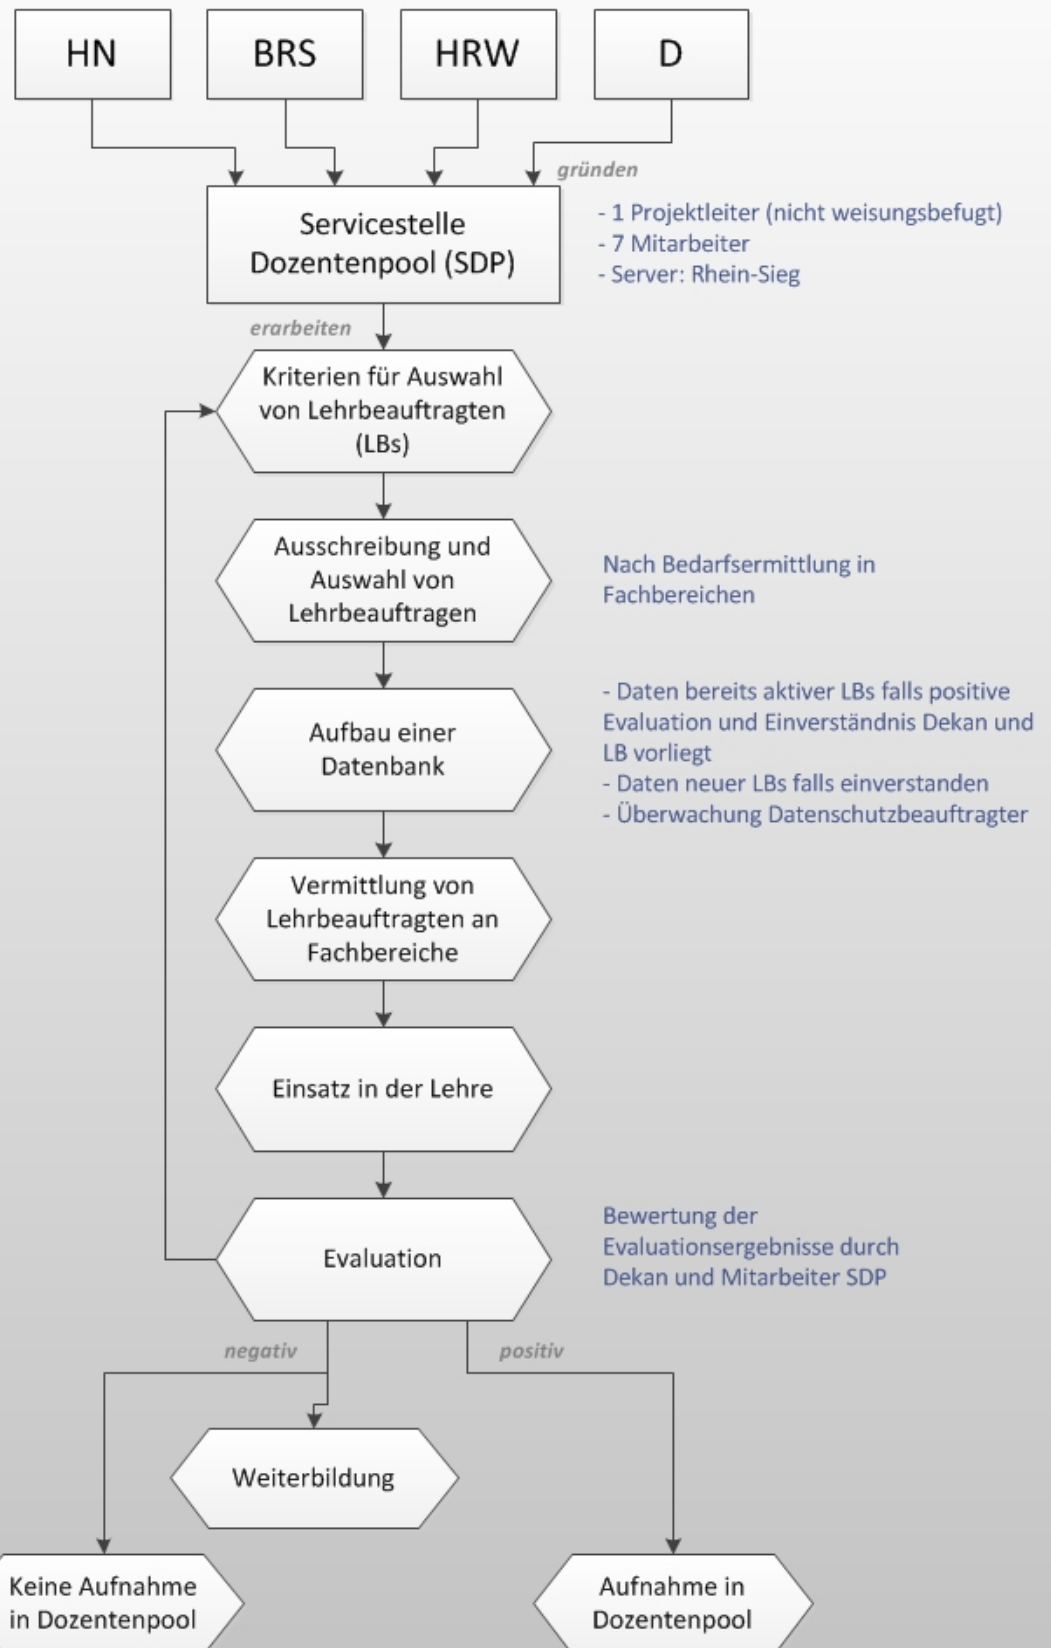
HN

BRS

HRW

D

gründen

Servicestelle Dozentenpool (SDP)

- 1 Projektleiter (nicht weisungsbefugt)
- 7 Mitarbeiter
- Server: Rhein-Sieg

erarbeiten

Kriterien für Auswahl von Lehrbeauftragten (LBs)

Ausschreibung und Auswahl von Lehrbeauftragen

Nach Bedarfsermittlung in Fachbereichen

Aufbau einer Datenbank

- Daten bereits aktiver LBs falls positive Evaluation und Einverständnis Dekan und LB vorliegt
- Daten neuer LBs falls einverstanden
- Überwachung Datenschutzbeauftragter

Vermittlung von Lehrbeauftragten an Fachbereiche

Einsatz in der Lehre

Evaluation

Bewertung der Evaluationsergebnisse durch Dekan und Mitarbeiter SDP

negativ

positiv

Weiterbildung

Keine Aufnahme in Dozentenpool

Aufnahme in Dozentenpool